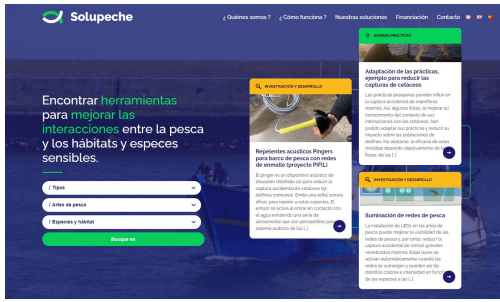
Solupeche

¿ Quiénes somos ? ¿ Cómo funciona ? Nuestras soluciones Financiación Contacto

Encontrar herramientas para mejorar las interacciones entre la pesca y los hábitats y especies sensibles.

Tipos

Artes de pesca

Especies y hábitat

Buscar en

INVESTIGACIÓN Y DESARROLLO

Repelentes acústicos Pingers para barco de pesca con redes de enmalle (proyecto PIFIL)

El pinger es un dispositivo acústico de disuasión diseñado en para reducir la captura accidental de cetáceos (eg delfines comunes). Emite una señal sonora eficaz para repeler a estas especies. El emisor se activa al entrar en contacto con el agua emitiendo una serie de ultrasonidos que son perceptibles por el sistema auditivo de los [...]

BUENAS PRÁCTICAS

Adaptación de las prácticas, ejemplo para reducir las capturas de cetáceos

Las prácticas pesqueras pueden influir en la captura accidental de mamíferos marinos. Así, algunas flotas, al mejorar su conocimiento del contexto de sus interacciones con los cetáceos, han podido adaptar sus prácticas y reducir su impacto sobre las poblaciones de delfines. No obstante, la eficacia de estas medidas depende estrechamente de las flotas, de las [...]

INVESTIGACIÓN Y DESARROLLO

Iluminación de redes de pesca

La instalación de LEDs en las artes de pesca puede mejorar la visibilidad de las redes de pesca y, por tanto, reducir la captura accidental de ciertos grandes vertebrados marinos. Estas luces se activan automáticamente cuando las redes se sumergen y pueden ser de distintos colores e intensidad en función de las especies a las [...]